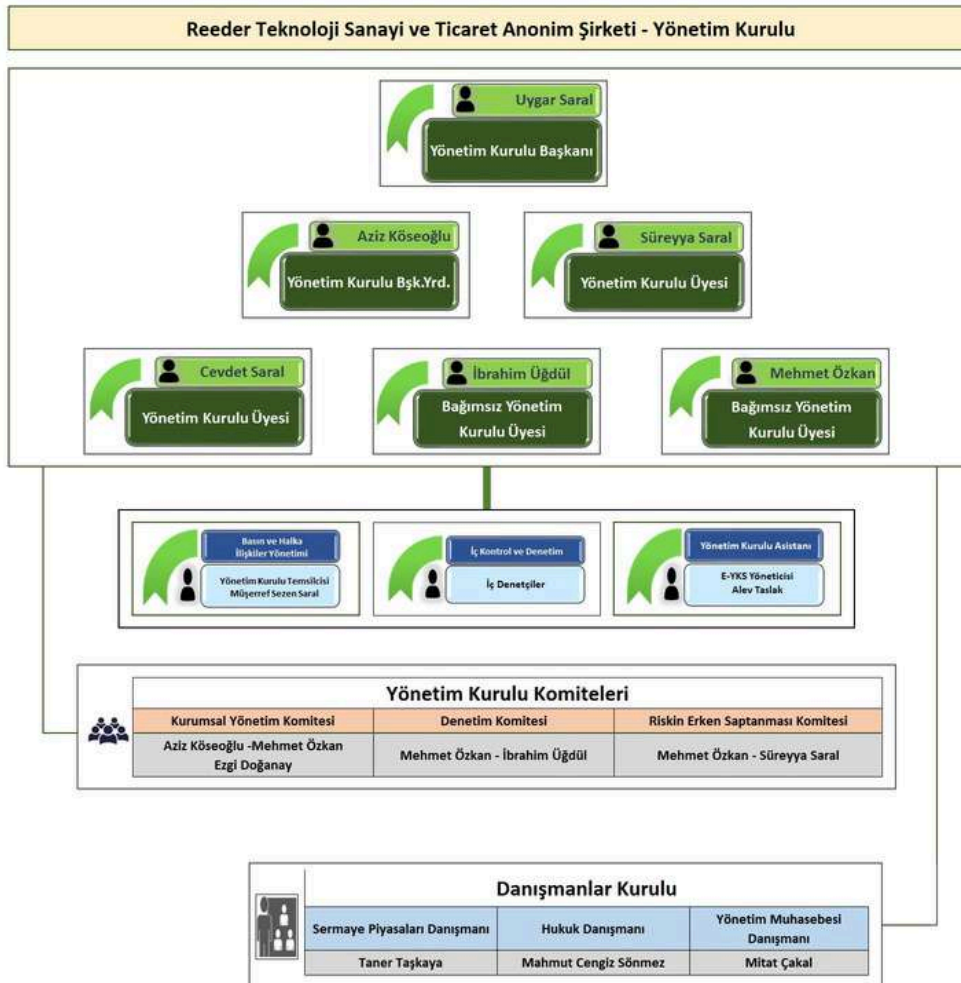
Reeder Teknoloji Sanayi ve Ticaret Anonim Şirketi - Yönetim Kurulu

Uygar Saral
Yönetim Kurulu Başkanı

Aziz Köseoğlu
Yönetim Kurulu Bşk.Yrd.

Süreyya Saral
Yönetim Kurulu Üyesi

Cevdet Saral
Yönetim Kurulu Üyesi

İbrahim Üğdül
Bağımsız Yönetim Kurulu Üyesi

Mehmet Özkan
Bağımsız Yönetim Kurulu Üyesi

Basın ve Halka İlişkiler Yönetimi
Yönetim Kurulu Temsilcisi Müşerref Sezen Saral

İç Kontrol ve Denetim
İç Denetçiler

Yönetim Kurulu Asistanı
E-YKS Yöneticisi Alev Taslak

Yönetim Kurulu Komiteleri

| Kurumsal Yönetim Komitesi | Denetim Komitesi | Riskin Erken Saptanması Komitesi |
|---|---|---|
| Aziz Köseoğlu -Mehmet Özkan Ezgi Doğanay | Mehmet Özkan - İbrahim Üğdül | Mehmet Özkan - Süreyya Saral |

Danışmanlar Kurulu

| Sermaye Piyasaları Danışmanı | Hukuk Danışmanı | Yönetim Muhasebesi Danışmanı |
|---|---|---|
| Taner Taşkaya | Mahmut Cengiz Sönmez | Mitat Çakal |